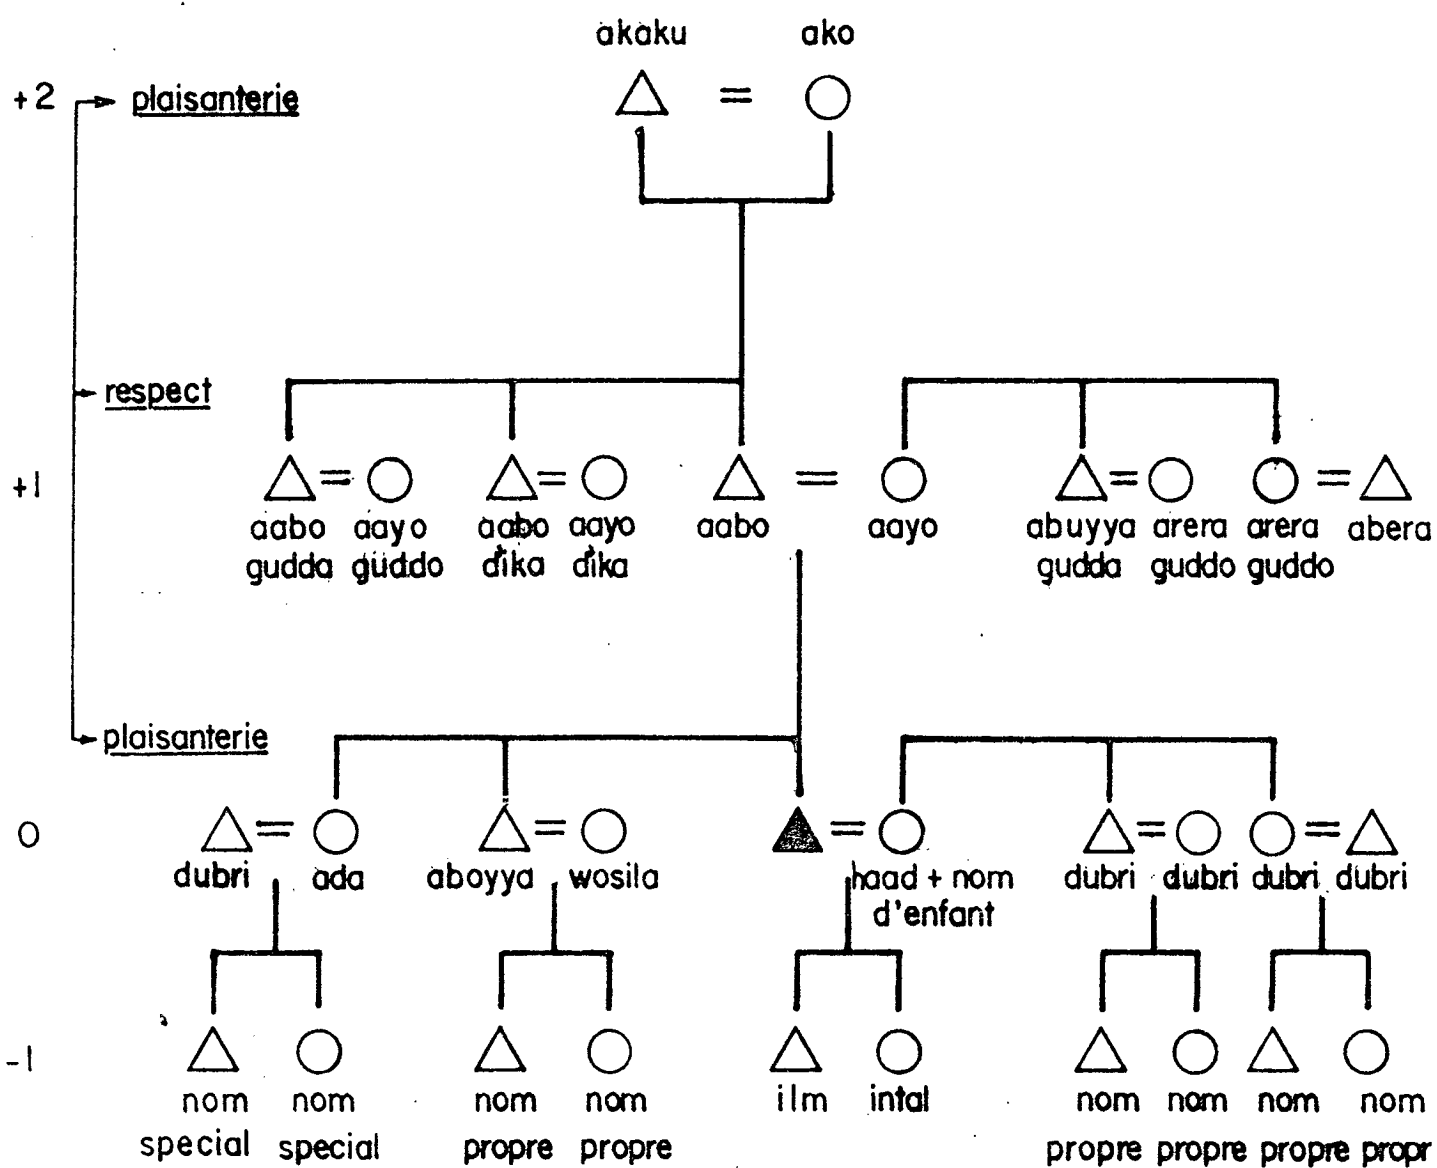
akaku ako

+2 plaisanterie

respect

+1

aabo gudda aayo guddo aabo dika aayo dika aabo aayo abuyya gudda arera guddo arera guddo abera

plaisanterie

0

dubri ada aboyya wosila haad + nom d'enfant dubri dubri dubri dubri

-1

nom special nom special nom propre nom propre ilm intal nom propre nom propre nom propre nom propr